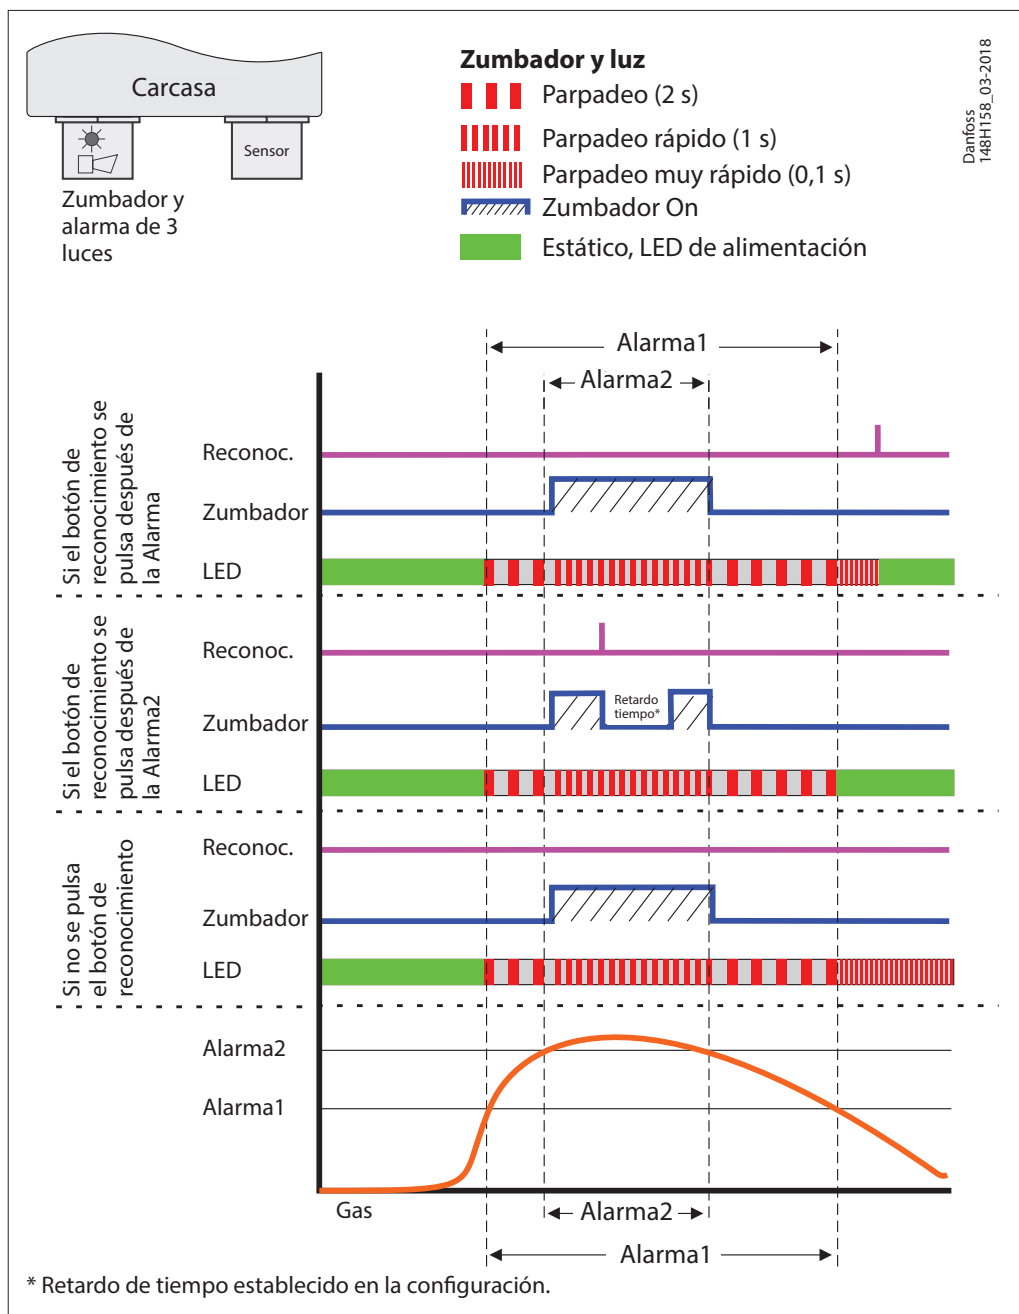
Carcasa

Sensor

Zumbador y alarma de 3 luces

**Zumbador y luz**

Parpadeo (2 s)

Parpadeo rápido (1 s)

Parpadeo muy rápido (0,1 s)

Zumbador On

Estático, LED de alimentación

Danfoss 148H158_03-2018

Alarma1

Alarma2

Si el botón de reconocimiento se pulsa después de la Alarma

Reconoc.

Zumbador

LED

Si el botón de reconocimiento se pulsa después de la Alarma2

Reconoc.

Zumbador

Retardo tiempo*

LED

Si no se pulsa el botón de reconocimiento

Reconoc.

Zumbador

LED

Alarma2

Alarma1

Gas

Alarma2

Alarma1

* Retardo de tiempo establecido en la configuración.